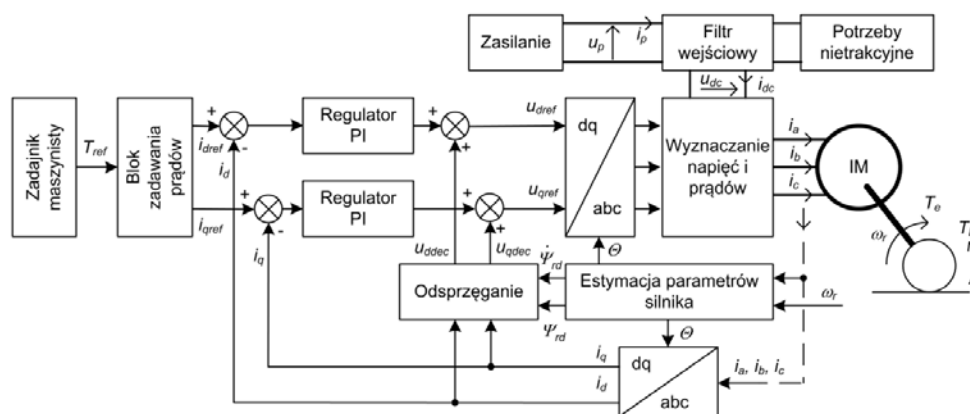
Zasilanie
$u_p$
$i_p$
Filtr wejściowy
Potrzeby nietrakcyjne
$u_{dc}$
$i_{dc}$
Zadajnik maszynisty
$T_{ref}$
Blok zadawania prądów
+
-
$i_{dref}$
$i_d$
Regulator PI
+
+
$u_{dref}$
dq
abc
Wyznaczanie napięć i prądów
$i_a$
$i_b$
$i_c$
IM
$T_e$
$\omega_r$
$T_l$
$i_{qref}$
+
-
Regulator PI
+
+
$u_{qref}$
$i_q$
$u_{ddec}$
$u_{qdec}$
$\dot{\Psi}_{rd}$
$\Theta$
Odsprzęganie
Estymacja parametrów silnika
$\omega_r$
$\Psi_{rd}$
$\Theta$
$i_q$
$i_d$
dq
abc
$i_a$, $i_b$, $i_c$